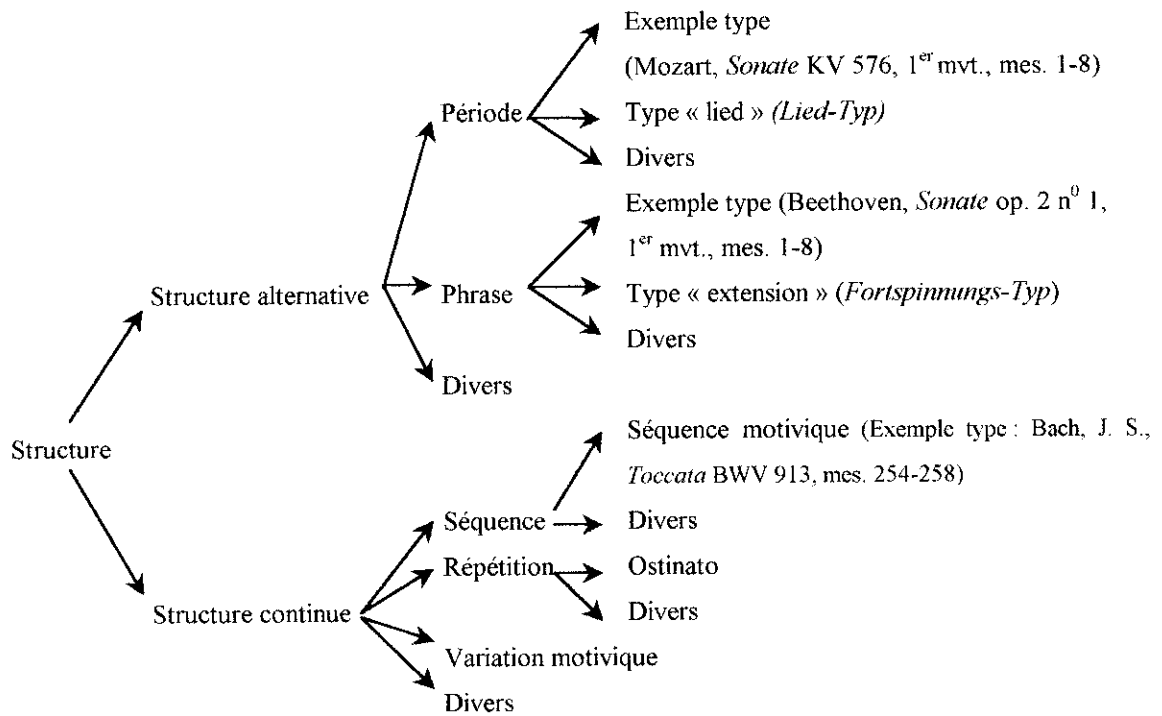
Structure

Structure alternative

Période

Exemple type

(Mozart, *Sonate* KV 576, 1$^{er}$ mvt., mes. 1-8)

Type « lied » *(Lied-Typ)*

Divers

Phrase

Exemple type (Beethoven, *Sonate* op. 2 n$^{0}$ 1, 1$^{er}$ mvt., mes. 1-8)

Type « extension » (*Fortspinnungs-Typ*)

Divers

Divers

Structure continue

Séquence

Séquence motivique (Exemple type : Bach, J. S., *Toccata* BWV 913, mes. 254-258)

Divers

Répétition

Ostinato

Divers

Variation motivique

Divers